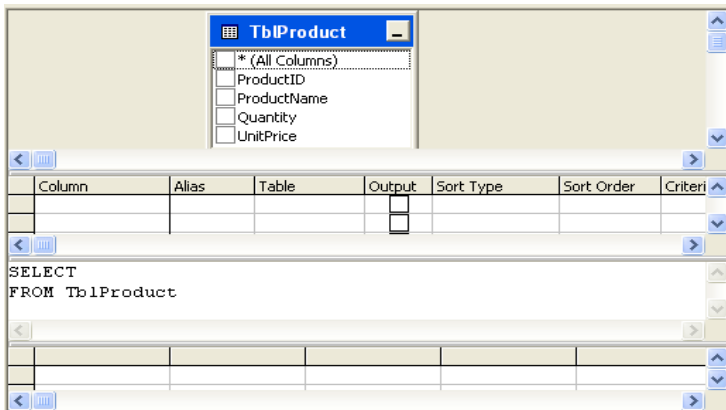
TblProduct

* (All Columns)
ProductID
ProductName
Quantity
UnitPrice

| Column | Alias | Table | Output | Sort Type | Sort Order | Criteri |
|---|---|---|---|---|---|---|
| | | | | | | |
| | | | | | | |

SELECT
FROM TblProduct